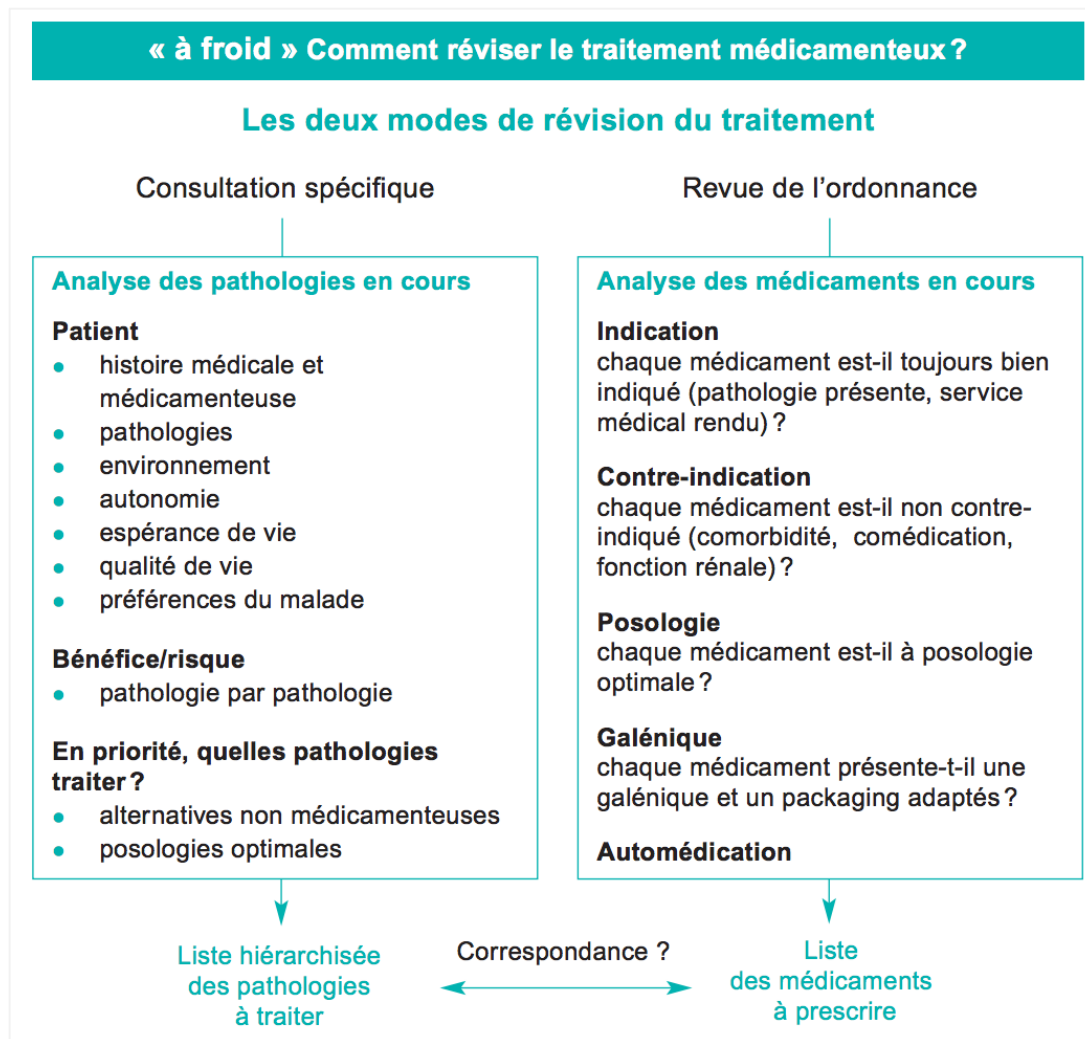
« à froid » Comment réviser le traitement médicamenteux ?

Les deux modes de révision du traitement

Consultation spécifique

Revue de l'ordonnance

Analyse des pathologies en cours

Patient
- histoire médicale et médicamenteuse
- pathologies
- environnement
- autonomie
- espérance de vie
- qualité de vie
- préférences du malade

Bénéfice/risque
- pathologie par pathologie

En priorité, quelles pathologies traiter ?
- alternatives non médicamenteuses
- posologies optimales

Analyse des médicaments en cours

Indication
chaque médicament est-il toujours bien indiqué (pathologie présente, service médical rendu) ?

Contre-indication
chaque médicament est-il non contre-indiqué (comorbidité, comédication, fonction rénale) ?

Posologie
chaque médicament est-il à posologie optimale ?

Galénique
chaque médicament présente-t-il une galénique et un packaging adaptés ?

Automédication

Liste hiérarchisée des pathologies à traiter

Correspondance ?

Liste des médicaments à prescrire